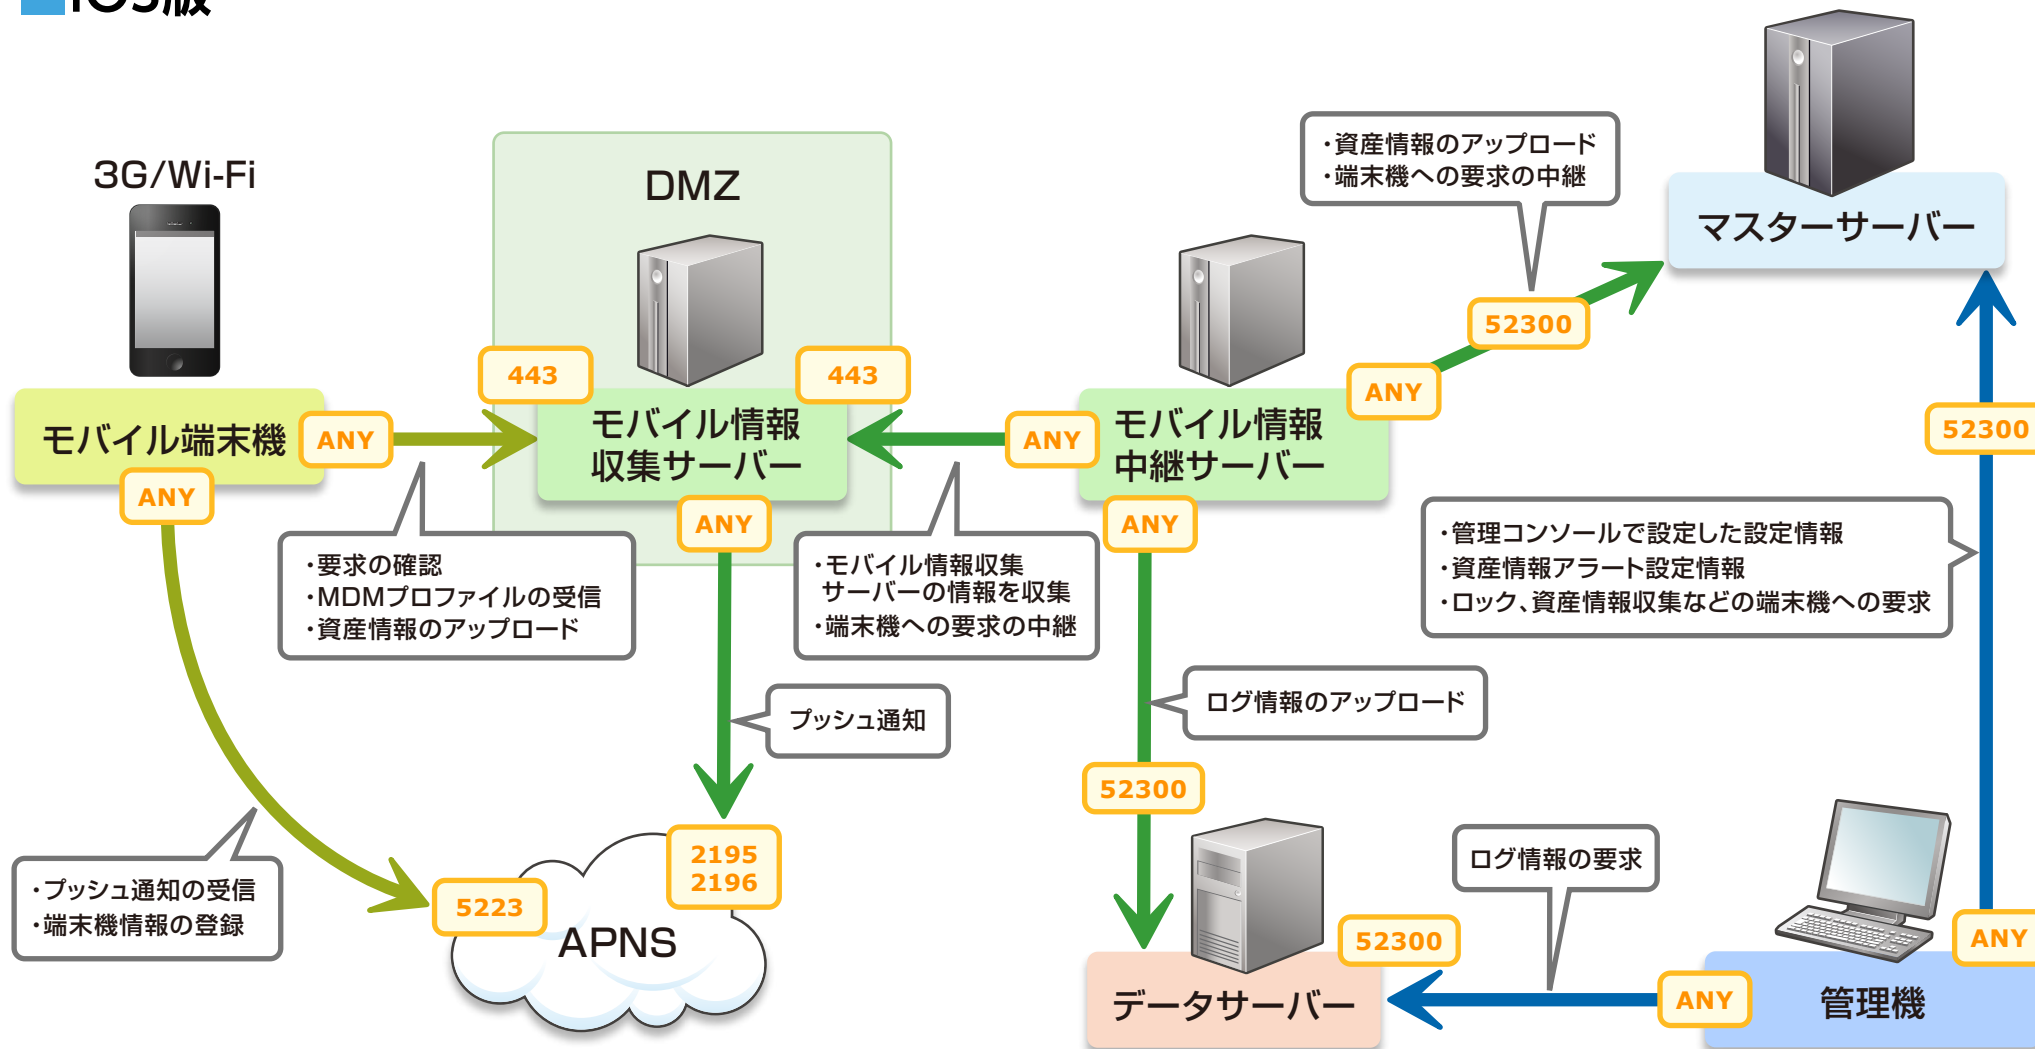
iOS版

3G/Wi-Fi

DMZ

・資産情報のアップロード
・端末機への要求の中継

マスターサーバー

443

443

モバイル端末機

ANY

モバイル情報収集サーバー

ANY

モバイル情報中継サーバー

ANY

52300

52300

ANY

ANY

ANY

・要求の確認
・MDMプロファイルの受信
・資産情報のアップロード

・モバイル情報収集サーバーの情報を収集
・端末機への要求の中継

・管理コンソールで設定した設定情報
・資産情報アラート設定情報
・ロック、資産情報収集などの端末機への要求

プッシュ通知

ログ情報のアップロード

52300

ログ情報の要求

・プッシュ通知の受信
・端末機情報の登録

5223

2195
2196

APNS

52300

ANY

データサーバー

ANY

管理機